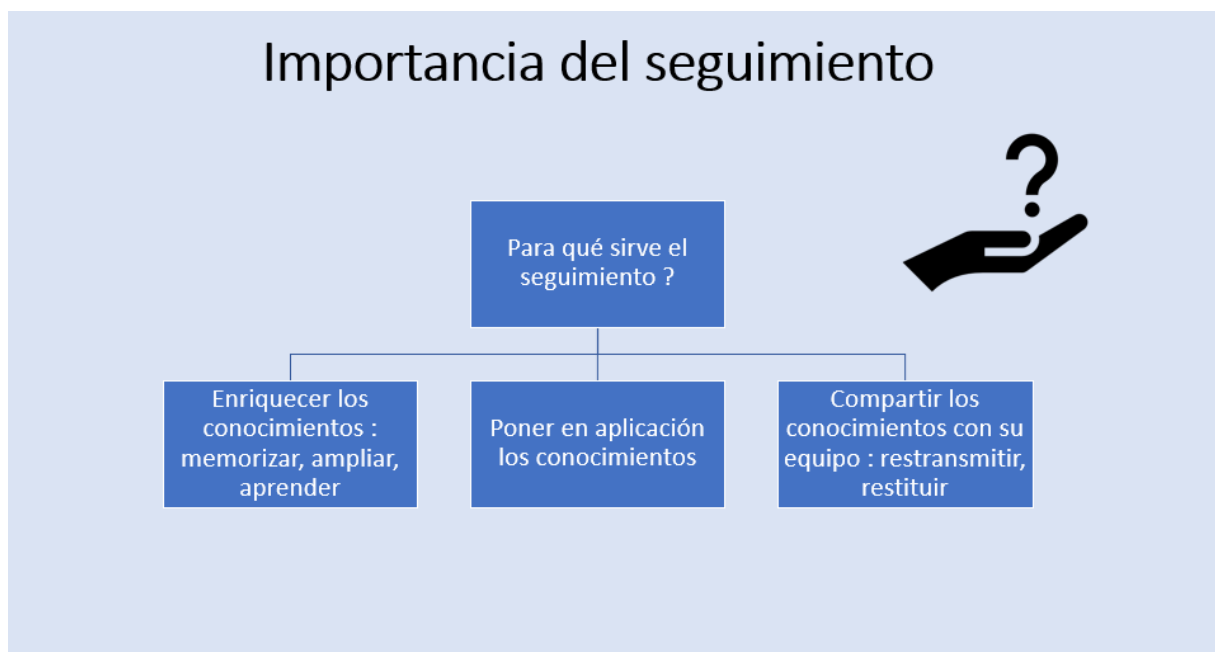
Importancia del seguimiento

Para qué sirve el seguimiento ?

Enriquecer los conocimientos : memorizar, ampliar, aprender

Poner en aplicación los conocimientos

Compartir los conocimientos con su equipo : restransmitir, restituir